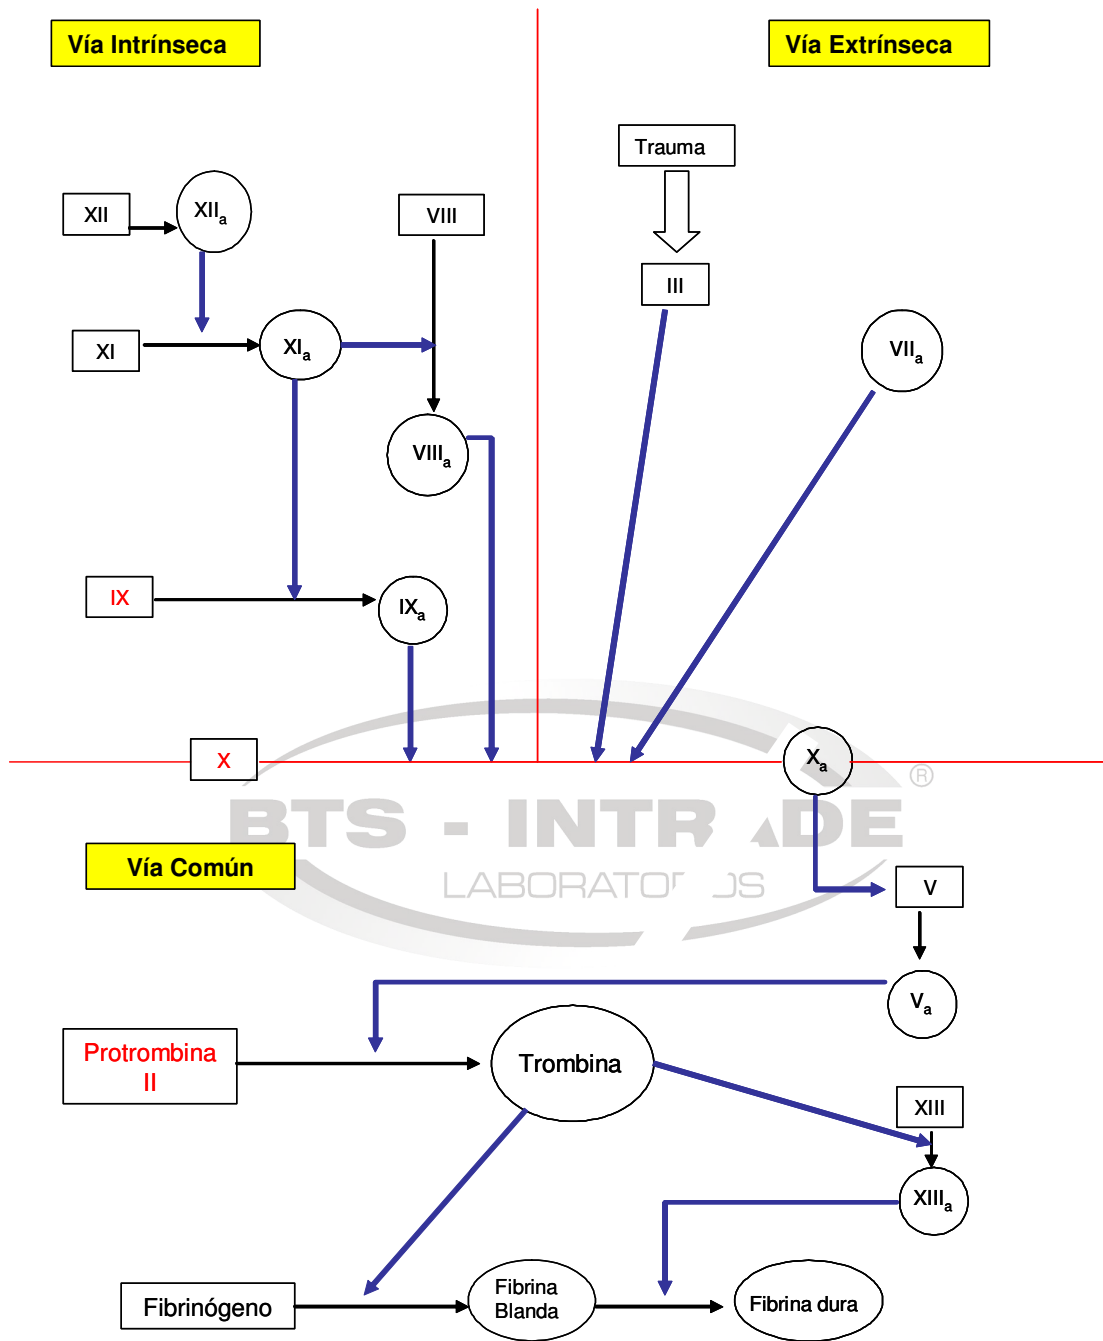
Vía Intrínseca

Vía Extrínseca

Trauma

XII

$XII_a$

VIII

III

XI

$XI_a$

$VII_a$

$VIII_a$

IX

$IX_a$

X

$X_a$

®

BTS - INTR DE

LABORATO JS

Vía Común

V

$V_a$

Protrombina II

Trombina

XIII

$XIII_a$

Fibrinógeno

Fibrina Blanda

Fibrina dura